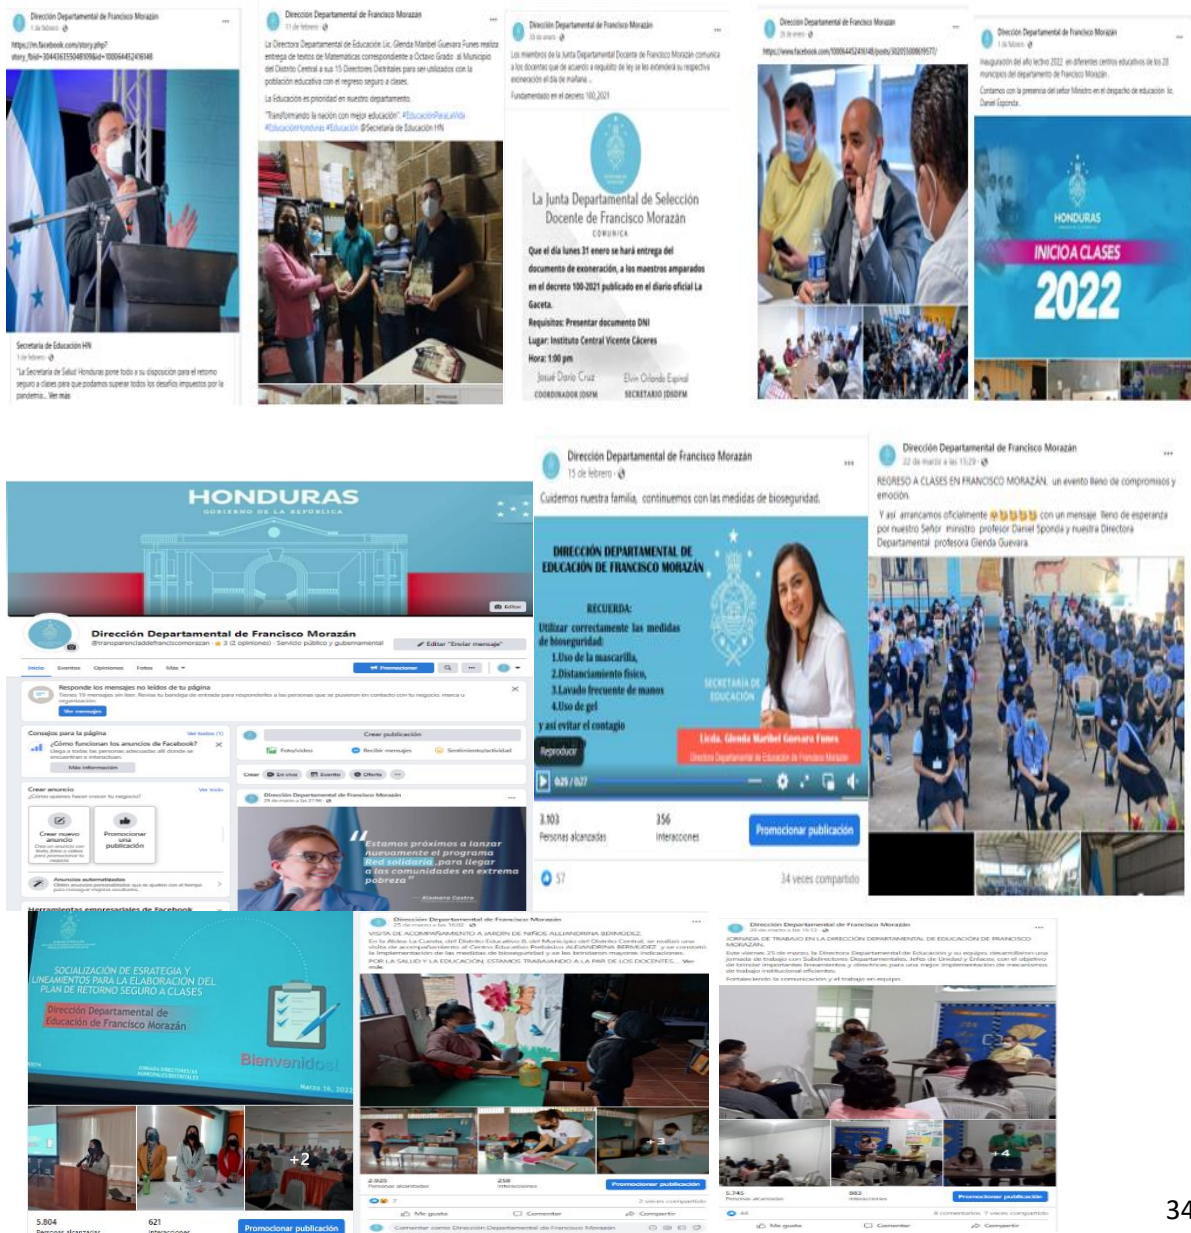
Dirección Departamental de Francisco Morazán
1 de febrero
https://m.facebook.com/story.php?story_fbid=3044363350481098&id=100064452416148

Secretaría de Educación HN
1 de febrero
"La Secretaría de Salud Honduras pone todo a su disposición para el retorno seguro a clases para que podamos superar todos los desafíos impuestos por la pandemia... Ver más

Dirección Departamental de Francisco Morazán
11 de febrero
La Directora Departamental de Educación Lic. Glenda Maribel Guevara Funes realiza entrega de textos de Matemáticas correspondiente a Octavo Grado al Municipio del Distrito Central a sus 15 Directores Distritales para ser utilizados con la población educativa con el regreso seguro a clases.
La Educación es prioridad en nuestro departamento.
"Transformando la nación con mejor educación" #EducaciónParaLaVida #EducaciónHonduras #Educación @Secretaría de Educación HN

Dirección Departamental de Francisco Morazán
18 de enero
Los miembros de la Junta Departamental Docente de Francisco Morazán comunica a los docentes que de acuerdo a requisito de ley se les extenderá su respectiva exoneración el día de mañana
Fundamentado en el decreto 100_2021
La Junta Departamental de Selección Docente de Francisco Morazán
COMUNICA
Que el día lunes 31 enero se hará entrega del documento de exoneración, a los maestros amparados en el decreto 100-2021 publicado en el diario oficial La Gaceta.
Requisitos: Presentar documento DNI
Lugar: Instituto Central Vicente Cáceres
Hora: 1:00 pm
Josué Darío Cruz COORDINADOR JDSFM
Elvin Orlando Espinal SECRETARIO JDSDFM

Dirección Departamental de Francisco Morazán
https://www.facebook.com/100064452416148/posts/30205008609577/

Dirección Departamental de Francisco Morazán
1 de febrero
Inauguración del año lectivo 2022 en diferentes centros educativos de los 28 municipios del departamento de Francisco Morazán.
Contamos con la presencia del señor Ministro en el despacho de educación lic. Daniel Esponda.
HONDURAS
INICIO A CLASES
2022

HONDURAS
GOBIERNO DE LA REPÚBLICA
Editar
Dirección Departamental de Francisco Morazán
@transparenciaddefranciscomorazan · 3 (2 opiniones) · Servicio público y gubernamental
Editar "Enviar mensaje"
Inicio Eventos Opiniones Fotos Más
Promocionar
Responde los mensajes no leídos de tu página
Ver mensajes
Consejos para la página Ver todos
¿Cómo funcionan los anuncios de Facebook?
Más información
Crear publicación
Foto/video Recibir mensajes Sentimiento/actividad
Crear En vivo Evento Oferta
Crear anuncio Ver todo
¿Cómo quieres hacer crecer tu negocio?
Crear nuevo anuncio
Promocionar una publicación
Anuncios automatizados
Herramientas empresariales de Facebook
Dirección Departamental de Francisco Morazán
"Estamos próximos a lanzar nuevamente el programa Red solidaria para llegar a las comunidades en extrema pobreza"

Dirección Departamental de Francisco Morazán
15 de febrero
Cuidemos nuestra familia, continuemos con las medidas de bioseguridad.
DIRECCIÓN DEPARTAMENTAL DE EDUCACIÓN DE FRANCISCO MORAZÁN
RECUERDA:
Utilizar correctamente las medidas de bioseguridad:
1.Uso de la mascarilla,
2.Distanciamiento físico,
3.Lavado frecuente de manos
4.Uso de gel
y así evitar el contagio
SECRETARÍA DE EDUCACIÓN
Licda. Glenda Maribel Guevara Funes
Reproducir
0:25 / 0:27
3.103 Personas alcanzadas
356 Interacciones
Promocionar publicación
57
34 veces compartido

Dirección Departamental de Francisco Morazán
22 de marzo a las 13:29
REGRESO A CLASES EN FRANCISCO MORAZÁN, un evento lleno de compromisos y emoción.
Y así arrancamos oficialmente con un mensaje lleno de esperanza por nuestro Señor ministro profesor Daniel Sponda y nuestra Directora Departamental profesora Glenda Guevara.

SOCIALIZACIÓN DE ESRATEGIA Y LINEAMIENTOS PARA LA ELABORACIÓN DEL PLAN DE RETORNO SEGURO A CLASES
Dirección Departamental de Educación de Francisco Morazán
Bienvenidos!
Marzo 16, 2022
+2
5.804 Personas alcanzadas
621 Interacciones
Promocionar publicación

Dirección Departamental de Francisco Morazán
25 de marzo a las 16:02
VISITA DE ACOMPAÑAMIENTO A JARDIN DE NIÑOS ALEJANDRINA BERMUDEZ.
En la Aldea La Cuesta, del Distrito Educativo 8, del Municipio del Distrito Central, se realizó una visita de acompañamiento al Centro Educativo Prebásico ALEJANDRINA BERMUDEZ y se constató la implementación de las medidas de bioseguridad y se les brindaron mayores indicaciones.
POR LA SALUD Y LA EDUCACIÓN, ESTAMOS TRABAJANDO A LA PAR DE LOS DOCENTES... Ver más
+3
2.920 Personas alcanzadas
258 Interacciones
Promocionar publicación
7
2 veces compartido
Me gusta Comentar Compartir
Comentar como Dirección Departamental de Francisco Morazán

Dirección Departamental de Francisco Morazán
26 de marzo a las 10:12
JORNADA DE TRABAJO EN LA DIRECCIÓN DEPARTAMENTAL DE EDUCACIÓN DE FRANCISCO MORAZÁN.
Este viernes, 25 de marzo, la Directora Departamental de Educación y su equipo, desarrollaron una jornada de trabajo con Subdirectores Departamentales, Jefes de Unidad y Enlaces, con el objetivo de brindar importantes lineamientos y directrices para una mejor implementación de mecanismos de trabajo institucional eficientes.
Fortaleciendo la comunicación y el trabajo en equipo.
+4
5.745 Personas alcanzadas
882 Interacciones
Promocionar publicación
44
8 comentarios 7 veces compartido
Me gusta Comentar Compartir

34